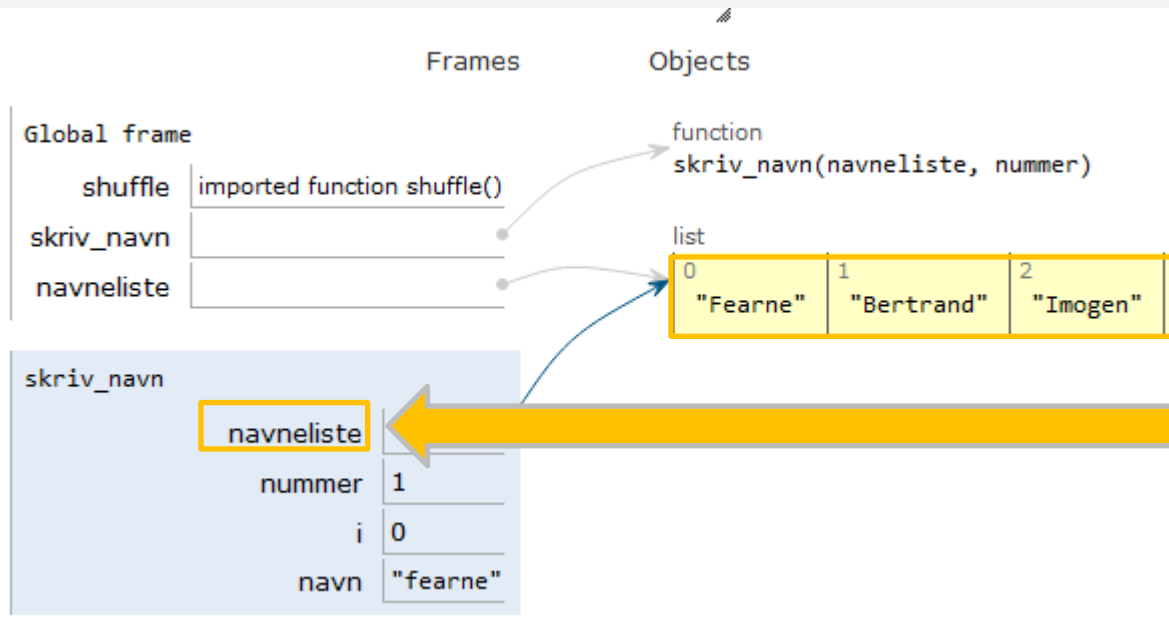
Frames

Objects

Global frame

shuffle | imported function shuffle()

skriv_navn

navneliste

function
skriv_navn(navneliste, nummer)

list

| 0 | 1 | 2 |
|---|---|---|
| "Fearne" | "Bertrand" | "Imogen" |

skriv_navn

navneliste

nummer | 1

i | 0

navn | "fearne"